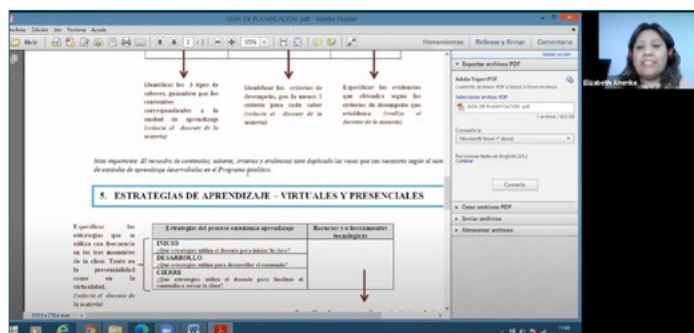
GUIA DE PLANIFICACION.pdf - Adobe Reader

Archivo Edición Ver Ventana Ayuda

Abrir 2 /3 125%

Herramientas Rellenar y firmar Comentario

Identificar los 3 tipos de saberes, guiandose por los contenidos correspondientes a la unidad de aprendizaje (redacta el docente de la materia)

Identificar los criterios de desempeño, por lo menos 1 criterio para cada saber (redacta el docente de la materia)

Especificar las evidencias que obtendra segun los criterios de desempeño que estableció (redacta el docente de la materia)

Nota importante: El recuadro de contenidos, saberes, criterios y evidencias será duplicado las veces que sea necesario según el número de unidades de aprendizaje desarrolladas en el Programa Analítico.

5. ESTRATEGIAS DE APRENDIZAJE – VIRTUALES Y PRESENCIALES

Especificar las estrategias que se utiliza con frecuencia en los tres momentos de la clase. Tanto en la presencialidad como en la virtualidad. (redacta el docente de la materia)

| Estrategias del proceso enseñanza aprendizaje | Recursos y/o herramientas tecnológicas |
|---|---|
| INICIO ¿Qué estrategias utiliza el docente para iniciar la clase? | |
| DESARROLLO ¿Qué estrategias utiliza para desarrollar el contenido? | |
| CIERRE ¿Qué estrategias utiliza el docente para finalizar el contenido o cerrar la clase? | |

Exportar archivos PDF
Adobe ExportPDF
Convierte archivos PDF a Word o Excel en línea.
Seleccionar archivo PDF:
GUIA DE PLANIFICACION.pdf
1 archivo / 423 KB
Convertir a:
Microsoft Word (*.docx)
Reconocer texto en Inglés(EE.UU.)
Cambiar
Convertir
Crear archivos PDF
Enviar archivos
Almacenar archivos

Elizabeth Aherke